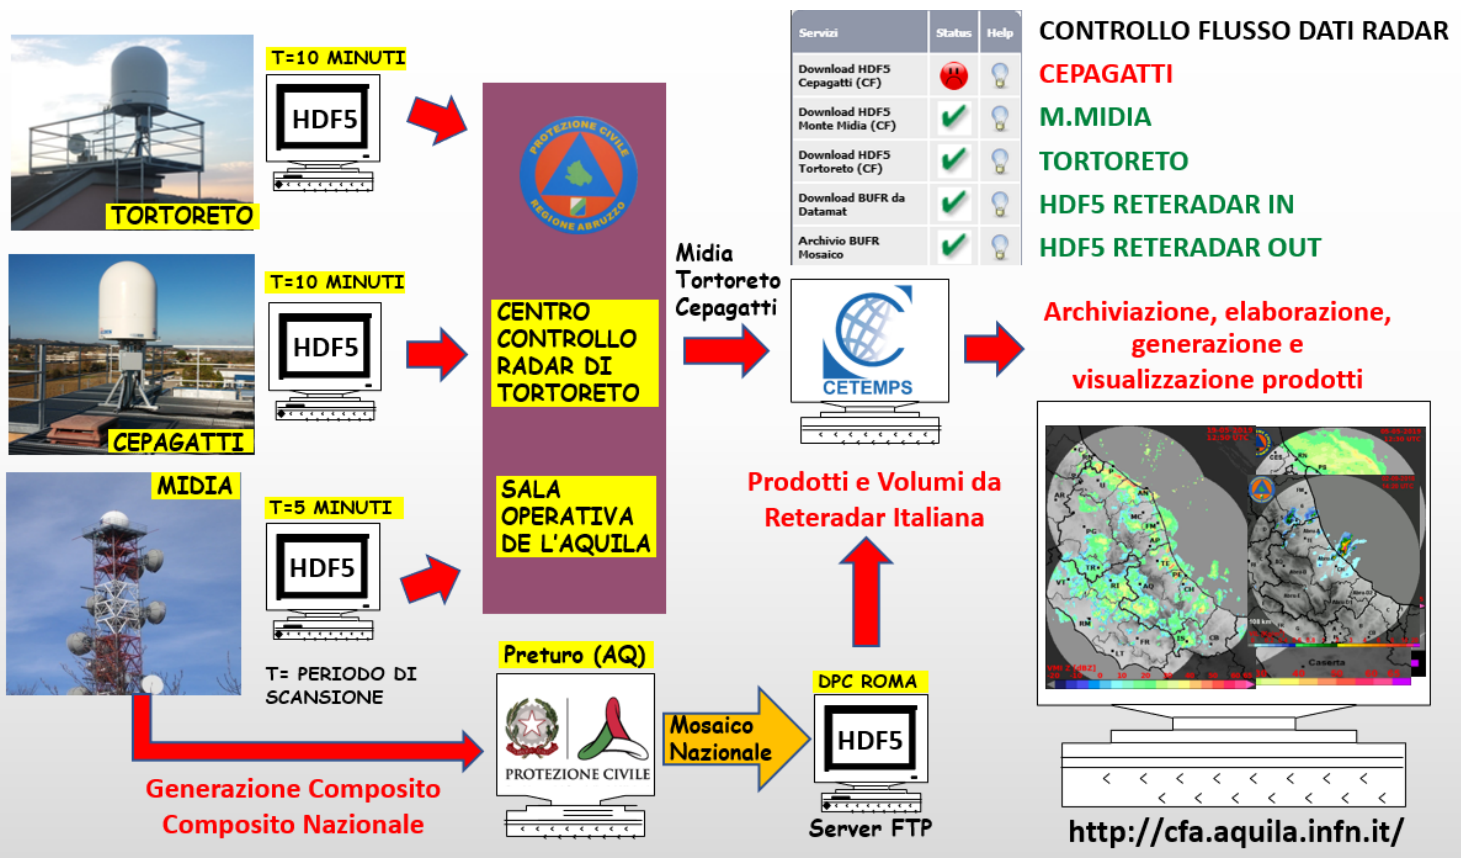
TORTORETO

T=10 MINUTI

HDF5

CEPAGATTI

T=10 MINUTI

HDF5

MIDIA

T=5 MINUTI

HDF5

T= PERIODO DI SCANSIONE

PROTEZIONE CIVILE REGIONE ABRUZZO

CENTRO CONTROLLO RADAR DI TORTORETO

SALA OPERATIVA DE L'AQUILA

| Servizi | Status | Help |
|---|---|---|
| Download HDF5 Cepagatti (CF) | | |
| Download HDF5 Monte Midia (CF) | | |
| Download HDF5 Tortoreto (CF) | | |
| Download BUFR da Datamat | | |
| Archivio BUFR Mosaico | | |

CONTROLLO FLUSSO DATI RADAR
CEPAGATTI
M.MIDIA
TORTORETO
HDF5 RETERADAR IN
HDF5 RETERADAR OUT

Midia
Tortoreto
Cepagatti

CETEMPS

Archiviazione, elaborazione, generazione e visualizzazione prodotti

Prodotti e Volumi da Reteradar Italiana

Preturo (AQ)

PROTEZIONE CIVILE

Mosaico Nazionale

DPC ROMA

HDF5

Server FTP

Generazione Composito
Composito Nazionale

http://cfa.aquila.infn.it/